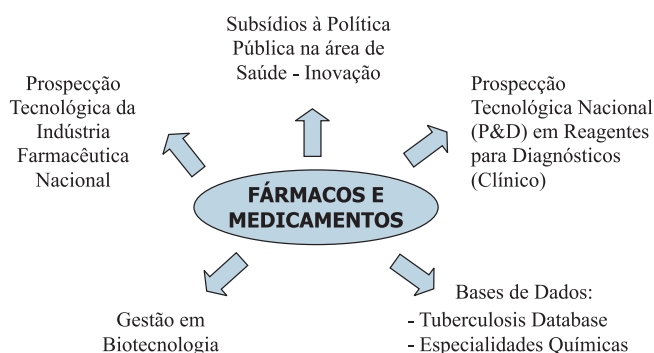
Subsídios à Política Pública na área de Saúde - Inovação

Prospecção Tecnológica da Indústria Farmacêutica Nacional

Prospecção Tecnológica Nacional (P&D) em Reagentes para Diagnósticos (Clínico)

FÁRMACOS E MEDICAMENTOS

Gestão em Biotecnologia

Bases de Dados:
- Tuberculosis Database
- Especialidades Químicas